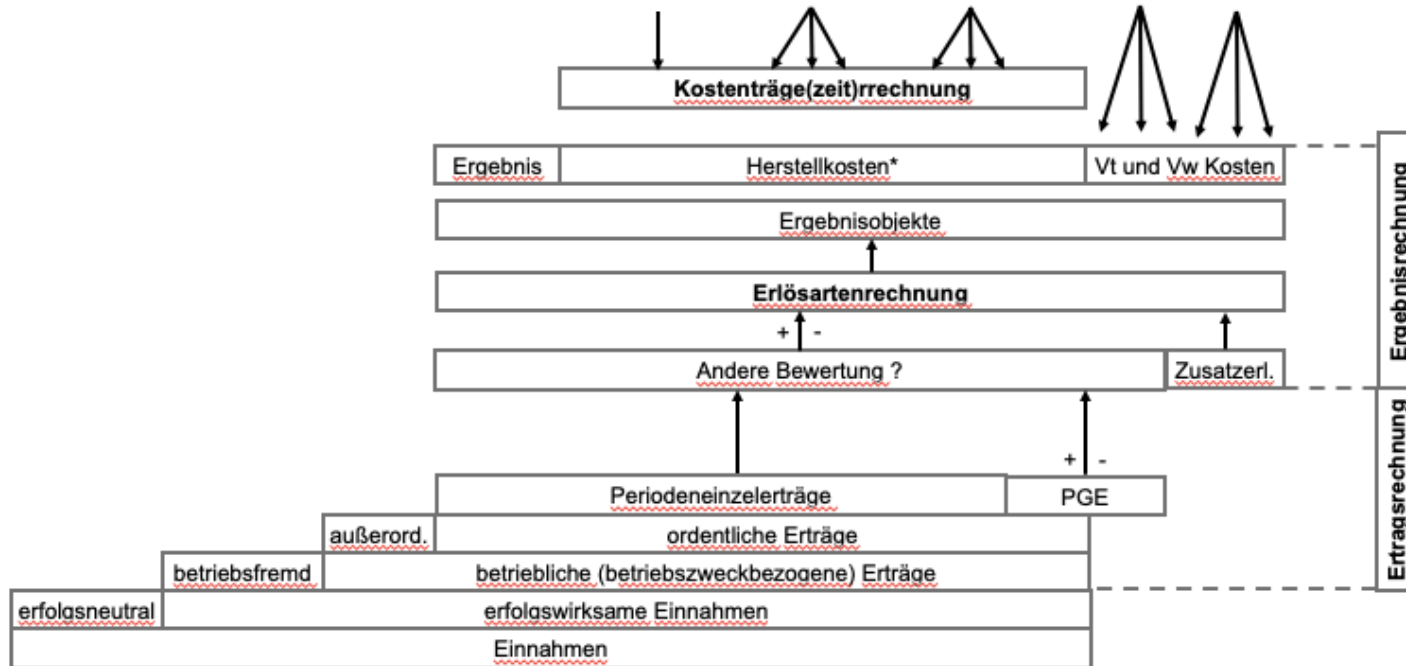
Kostenträge(zeit)rrechnung

Ergebnis | Herstellkosten* | Vt und Vw Kosten

Ergebnisobjekte

Erlösartenrechnung

+ -

Andere Bewertung ? | Zusatzerl.

+ -

Periodeneinzelerträge | PGE

außerord. | ordentliche Erträge

betriebsfremd | betriebliche (betriebszweckbezogene) Erträge

erfolgsneutral | erfolgswirksame Einnahmen

Einnahmen

Ergebnisrechnung

Ertragsrechnung